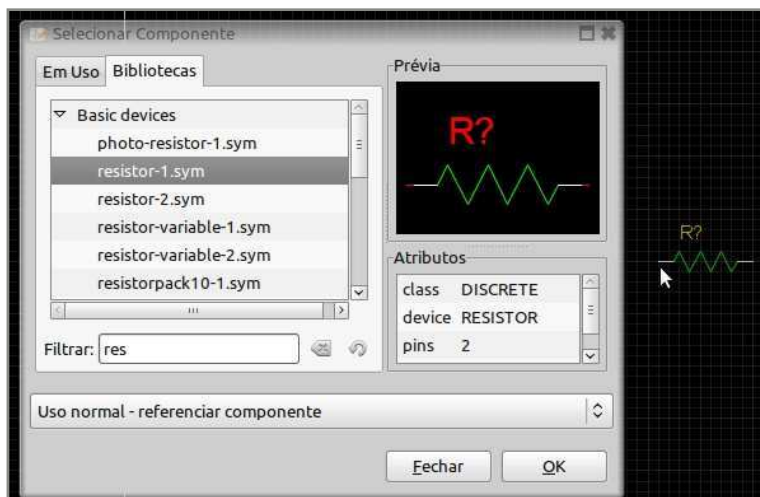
Selecionar Componente

Em Uso | Bibliotecas

Basic devices
photo-resistor-1.sym
resistor-1.sym
resistor-2.sym
resistor-variable-1.sym
resistor-variable-2.sym
resistorpack10-1.sym

Filtrar: res

Prévia

R?

Atributos

| | |
|---|---|
| class | DISCRETE |
| device | RESISTOR |
| pins | 2 |

Uso normal - referenciar componente

Fechar

OK

R?